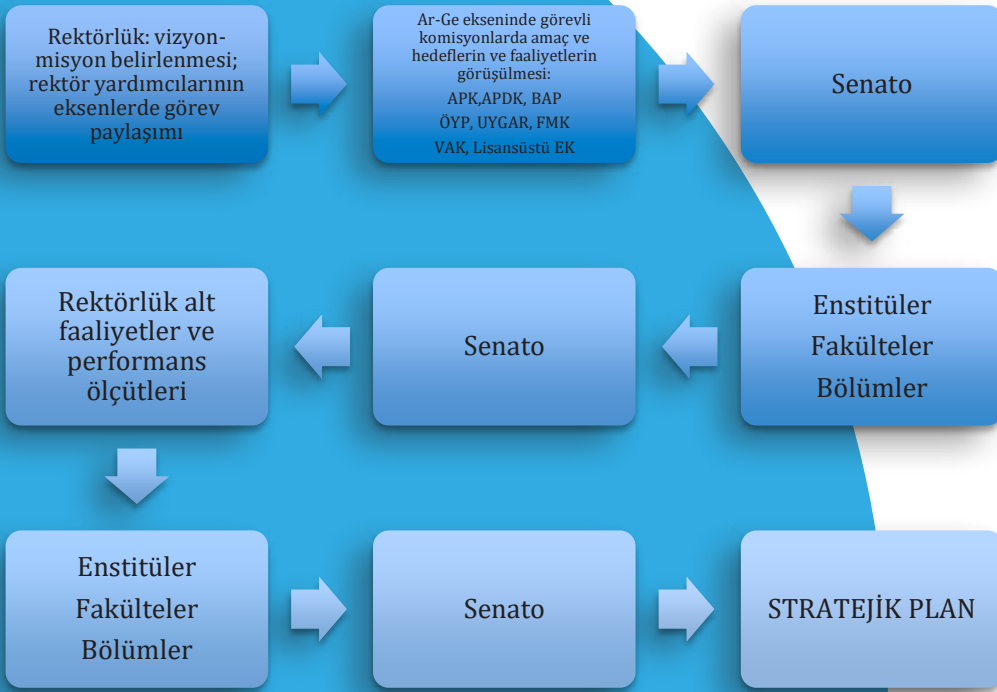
Rektörlük: vizyon-misyon belirlenmesi; rektör yardımcılarının eksenlerde görev paylaşımı

Ar-Ge ekseninde görevli komisyonlarda amaç ve hedeflerin ve faaliyetlerin görüşülmesi:
APK,APDK, BAP
ÖYP, UYGAR, FMK
VAK, Lisansüstü EK

Senato

Enstitüler
Fakülteler
Bölümler

Senato

Rektörlük alt faaliyetler ve performans ölçütleri

Enstitüler
Fakülteler
Bölümler

Senato

STRATEJİK PLAN